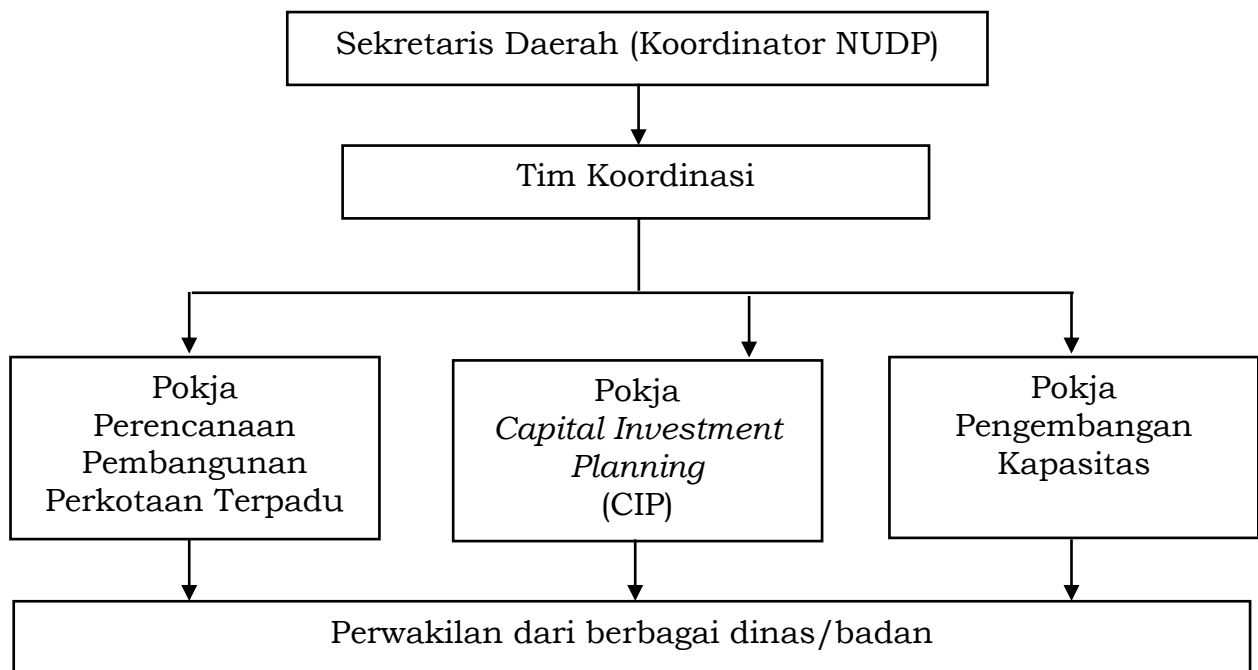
Sekretaris Daerah (Koordinator NUDP)

Tim Koordinasi

Pokja Perencanaan Pembangunan Perkotaan Terpadu

Pokja *Capital Investment Planning* (CIP)

Pokja Pengembangan Kapasitas

Perwakilan dari berbagai dinas/badan